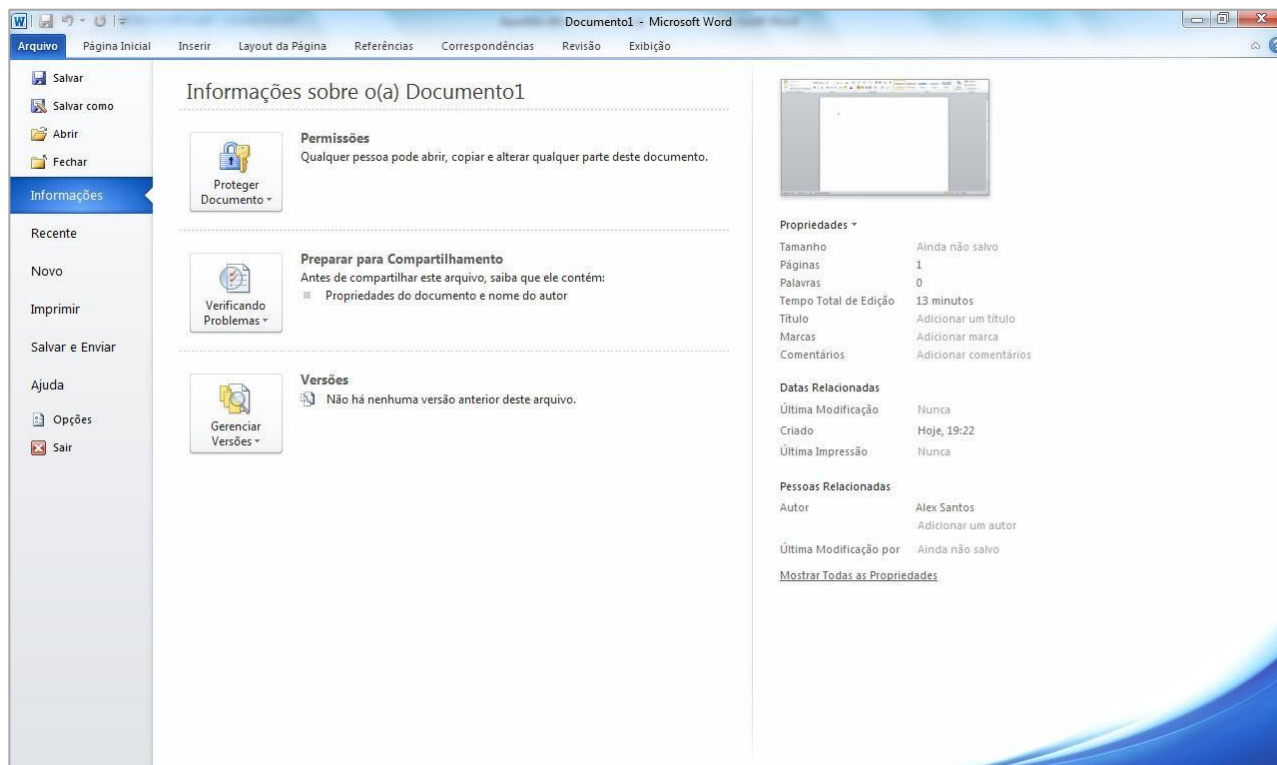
Documento1 - Microsoft Word

Arquivo Página Inicial Inserir Layout da Página Referências Correspondências Revisão Exibição

Salvar
Salvar como
Abrir
Fechar
Informações
Recente
Novo
Imprimir
Salvar e Enviar
Ajuda
Opções
Sair

Informações sobre o(a) Documento1

Proteger Documento

Permissões
Qualquer pessoa pode abrir, copiar e alterar qualquer parte deste documento.

Verificando Problemas

Preparar para Compartilhamento
Antes de compartilhar este arquivo, saiba que ele contém:
Propriedades do documento e nome do autor

Gerenciar Versões

Versões
Não há nenhuma versão anterior deste arquivo.

Propriedades

| | |
|---|---|
| Tamanho | Ainda não salvo |
| Páginas | 1 |
| Palavras | 0 |
| Tempo Total de Edição | 13 minutos |
| Título | Adicionar um título |
| Marcas | Adicionar marca |
| Comentários | Adicionar comentários |

Datas Relacionadas

| | |
|---|---|
| Última Modificação | Nunca |
| Criado | Hoje, 19:22 |
| Última Impressão | Nunca |

Pessoas Relacionadas

| | |
|---|---|
| Autor | Alex Santos |
| | Adicionar um autor |
| Última Modificação por | Ainda não salvo |

Mostrar Todas as Propriedades